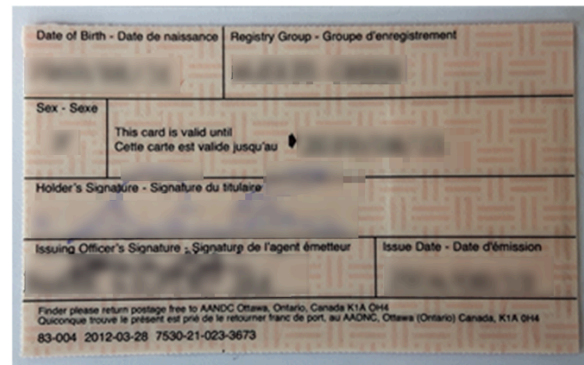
Date of Birth - Date de naissance
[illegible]

Registry Group - Groupe d'enregistrement
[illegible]

Sex - Sexe
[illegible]

This card is valid until
Cette carte est valide jusqu'au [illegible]

Holder's Signature - Signature du titulaire
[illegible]

Issuing Officer's Signature - Signature de l'agent émetteur
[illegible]

Issue Date - Date d'émission
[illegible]

Finder please return postage free to AANDC Ottawa, Ontario, Canada K1A 0H4
Quiconque trouve le présent est prié de le retourner franc de port, au AADNC, Ottawa (Ontario) Canada, K1A 0H4

83-004 2012-03-28 7530-21-023-3673